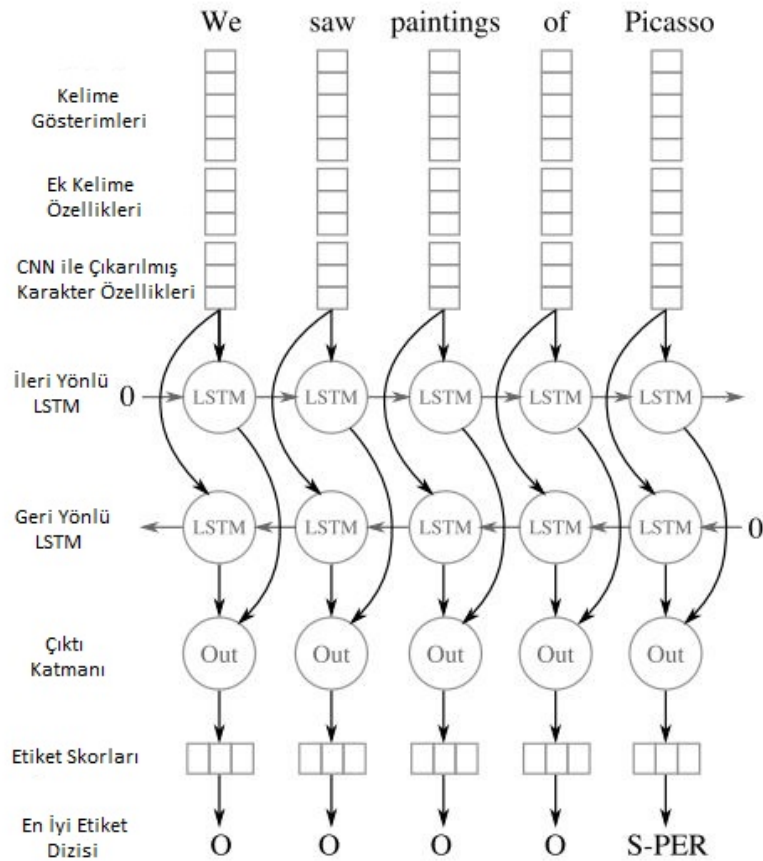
We saw paintings of Picasso

Kelime Gösterimleri

Ek Kelime Özellikleri

CNN ile Çıkarılmış Karakter Özellikleri

İleri Yönlü LSTM

0 LSTM LSTM LSTM LSTM LSTM

Geri Yönlü LSTM

LSTM LSTM LSTM LSTM LSTM 0

Çıktı Katmanı

Out Out Out Out Out

Etiket Skorları

En İyi Etiket Dizisi

O O O O S-PER